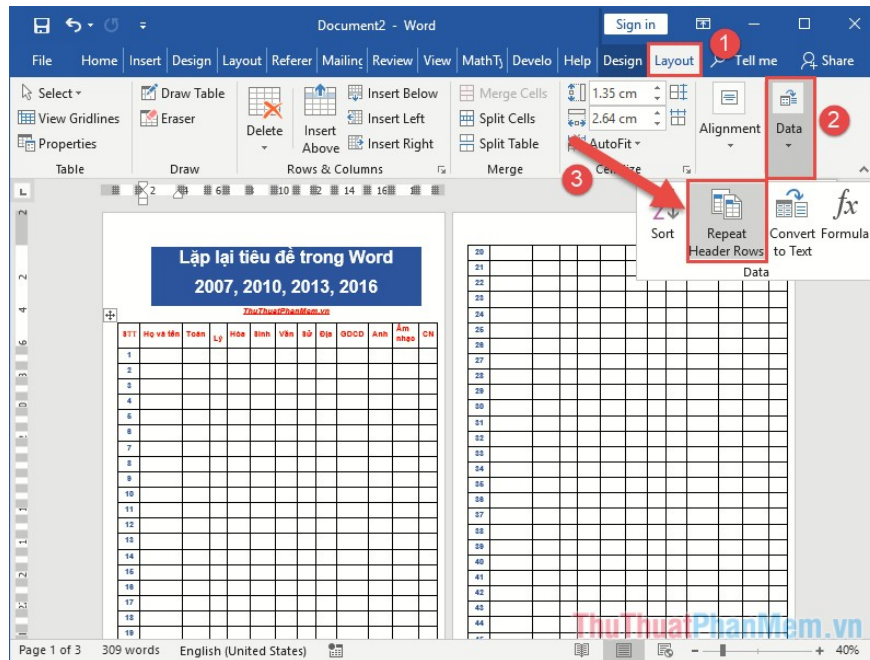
Document2 - Word
Sign in

File Home Insert Design Layout Referer Mailinc Review View MathTy Develo Help Design Layout Tell me Share

Select
View Gridlines
Properties
Table

Draw Table
Eraser
Draw

Delete
Insert Above
Insert Below
Insert Left
Insert Right
Rows & Columns

Merge Cells
Split Cells
Split Table
Merge

1.35 cm
2.64 cm
AutoFit
Cell Size

Alignment
Data

1
2
3

Sort
Repeat Header Rows
Convert to Text
Formula
Data

Lặp lại tiêu đề trong Word
2007, 2010, 2013, 2016

ThuThuatPhanMem.vn

| STT | Họ và tên | Toán | Lý | Hóa | Sinh | Văn | Sử | Địa | GDCD | Anh | Âm nhạc | CN |
|---|---|---|---|---|---|---|---|---|---|---|---|---|
| 1 | | | | | | | | | | | | |
| 2 | | | | | | | | | | | | |
| 3 | | | | | | | | | | | | |
| 4 | | | | | | | | | | | | |
| 5 | | | | | | | | | | | | |
| 6 | | | | | | | | | | | | |
| 7 | | | | | | | | | | | | |
| 8 | | | | | | | | | | | | |
| 9 | | | | | | | | | | | | |
| 10 | | | | | | | | | | | | |
| 11 | | | | | | | | | | | | |
| 12 | | | | | | | | | | | | |
| 13 | | | | | | | | | | | | |
| 14 | | | | | | | | | | | | |
| 15 | | | | | | | | | | | | |
| 16 | | | | | | | | | | | | |
| 17 | | | | | | | | | | | | |
| 18 | | | | | | | | | | | | |
| 19 | | | | | | | | | | | | |

20 21 22 23 24 25 26 27 28 29 30 31 32 33 34 35 36 37 38 39 40 41 42 43 44

ThuThuatPhanMem.vn

Page 1 of 3 309 words English (United States) 40%